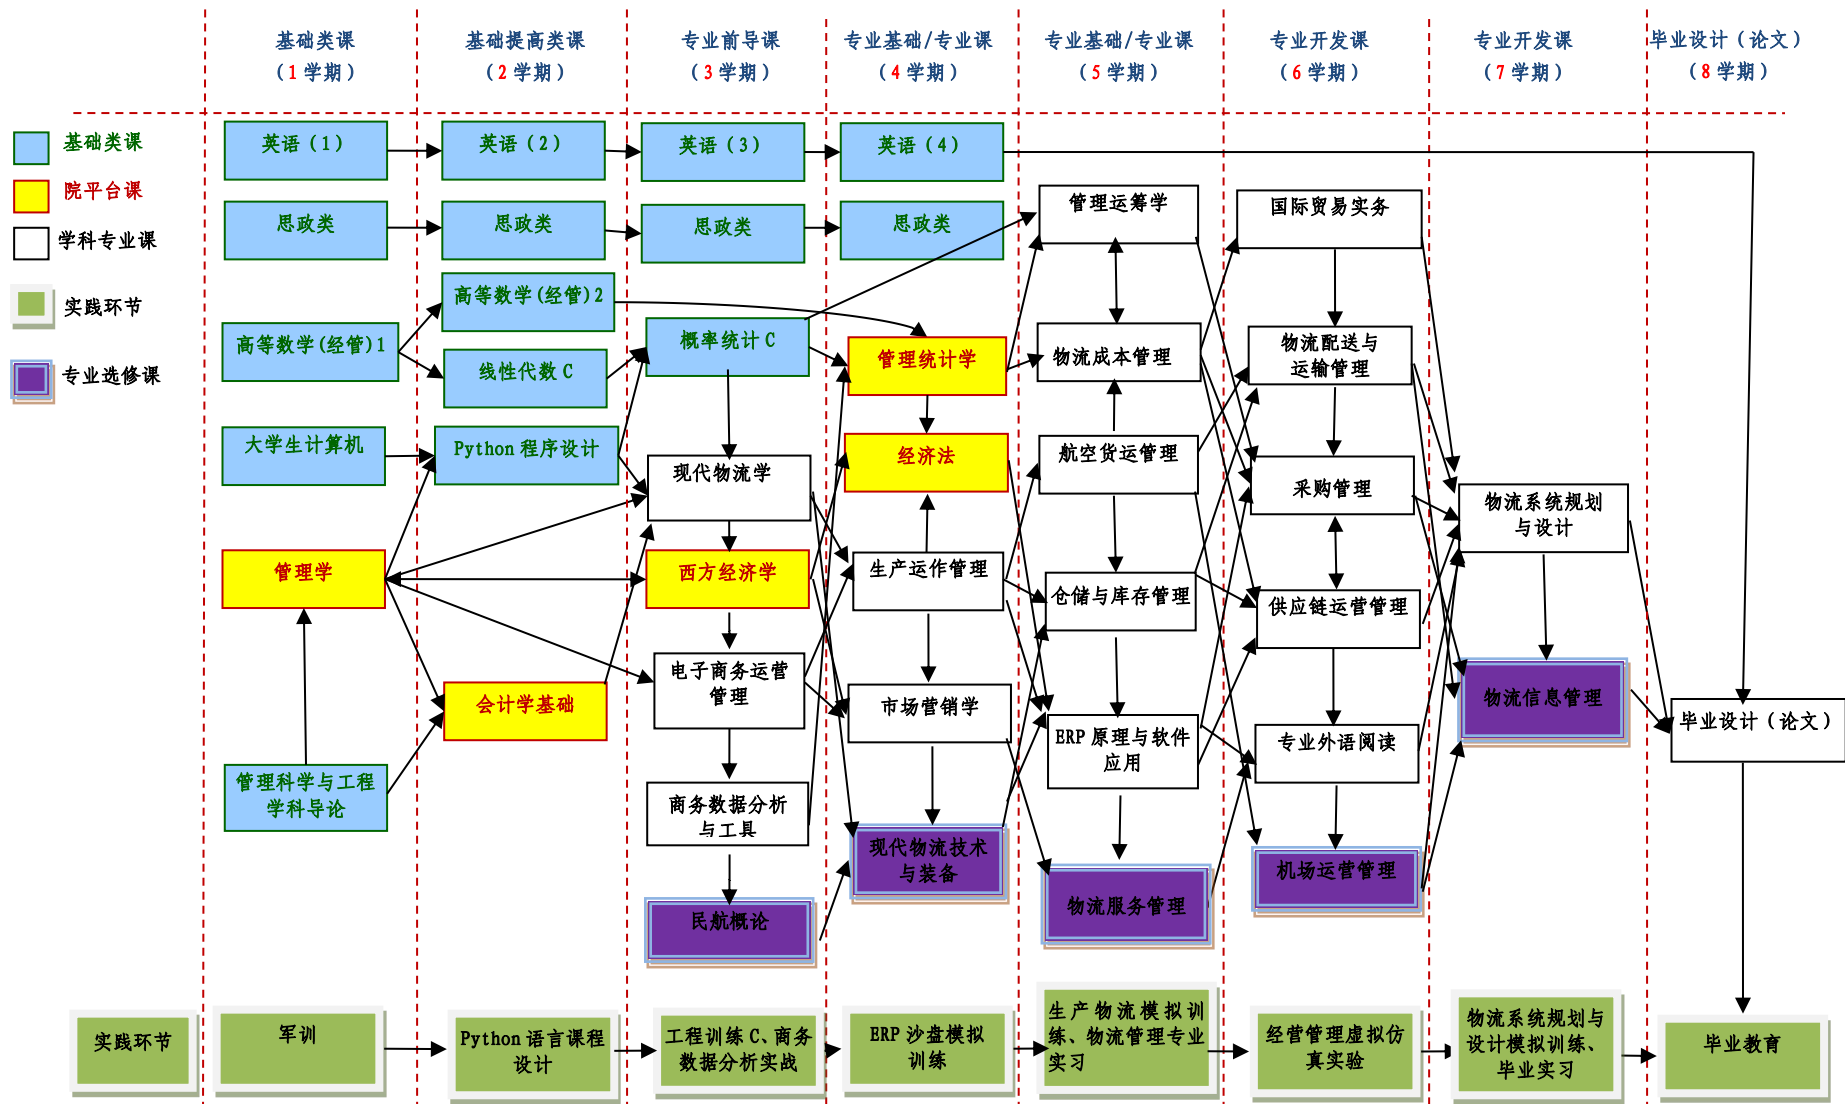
基础类课
（1学期）

基础提高类课
（2学期）

专业前导课
（3学期）

专业基础/专业课
（4学期）

专业基础/专业课
（5学期）

专业开发课
（6学期）

专业开发课
（7学期）

毕业设计（论文）
（8学期）

基础类课
院平台课
学科专业课
实践环节
专业选修课

英语（1）
英语（2）
英语（3）
英语（4）
思政类
思政类
思政类
思政类
管理运筹学
国际贸易实务
高等数学(经管)2
高等数学(经管)1
线性代数C
概率统计C
管理统计学
物流成本管理
物流配送与运输管理
大学生计算机
Python程序设计
现代物流学
经济法
航空货运管理
采购管理
物流系统规划与设计
管理学
西方经济学
生产运作管理
仓储与库存管理
供应链运营管理
会计学基础
电子商务运营管理
市场营销学
ERP原理与软件应用
专业外语阅读
物流信息管理
毕业设计（论文）
管理科学与工程学科导论
商务数据分析与工具
现代物流技术与装备
物流服务管理
机场运营管理
民航概论

实践环节
军训
Python语言课程设计
工程训练C、商务数据分析实战
ERP沙盘模拟训练
生产物流模拟训练、物流管理专业实习
经营管理虚拟仿真实验
物流系统规划与设计模拟训练、毕业实习
毕业教育